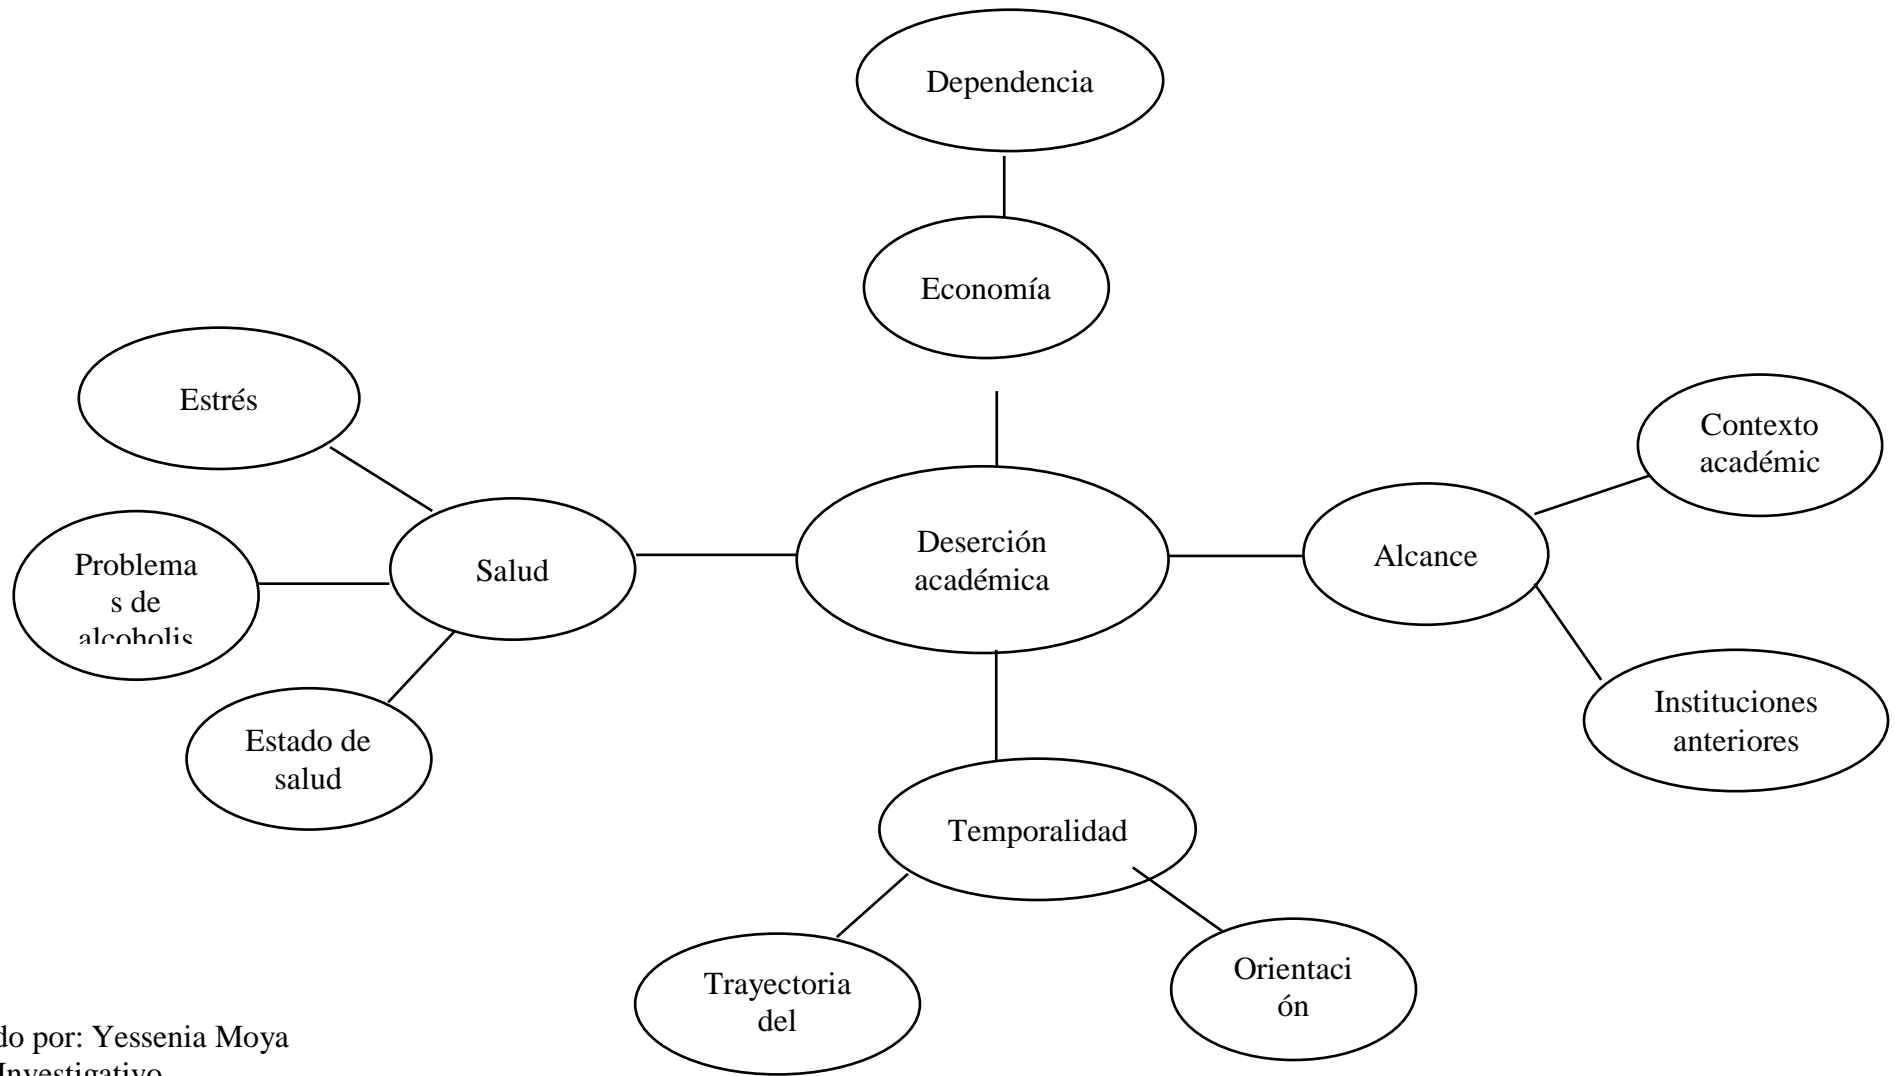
Dependencia

Economía

Estrés

Contexto académic

Problemas de alcoholis

Salud

Deserción académica

Alcance

Estado de salud

Instituciones anteriores

Temporalidad

Trayectoria del

Orientación

do por: Yessenia Moya
Investigativo